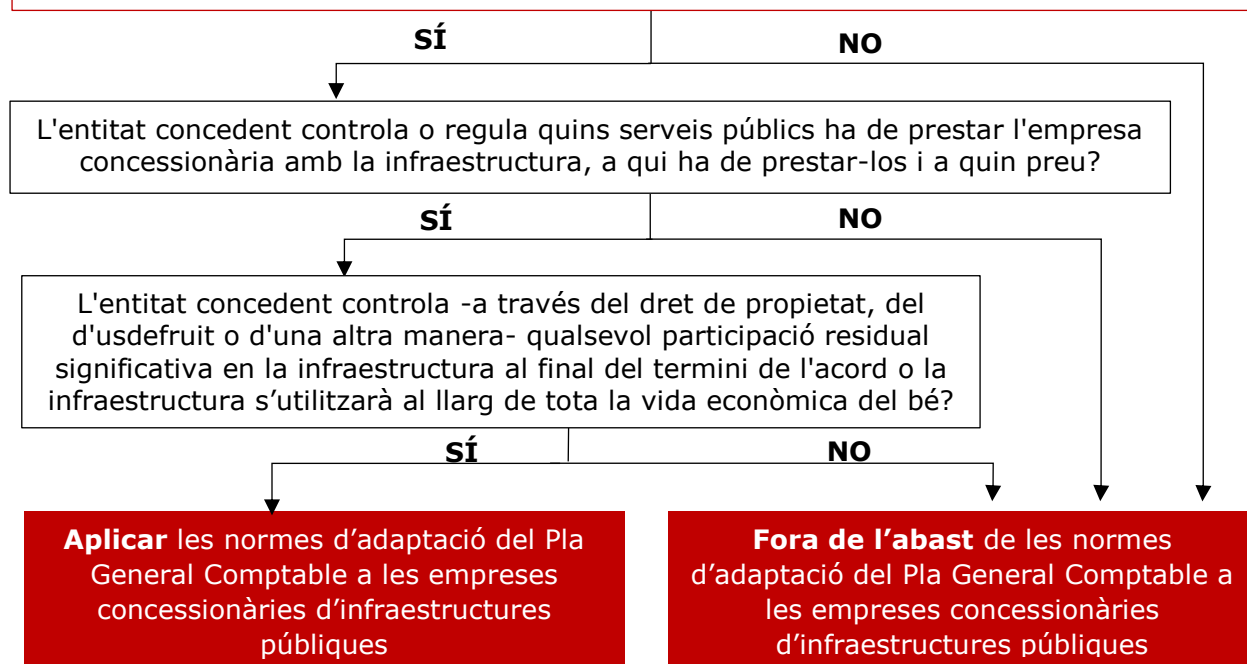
SÍ

NO

L'entitat concedent controla o regula quins serveis públics ha de prestar l'empresa concessionària amb la infraestructura, a qui ha de prestar-los i a quin preu?

SÍ

NO

L'entitat concedent controla -a través del dret de propietat, del d'usdefruit o d'una altra manera- qualsevol participació residual significativa en la infraestructura al final del termini de l'acord o la infraestructura s'utilitzarà al llarg de tota la vida econòmica del bé?

SÍ

NO

**Aplicar** les normes d'adaptació del Pla General Comptable a les empreses concessionàries d'infraestructures públiques

**Fora de l'abast** de les normes d'adaptació del Pla General Comptable a les empreses concessionàries d'infraestructures públiques